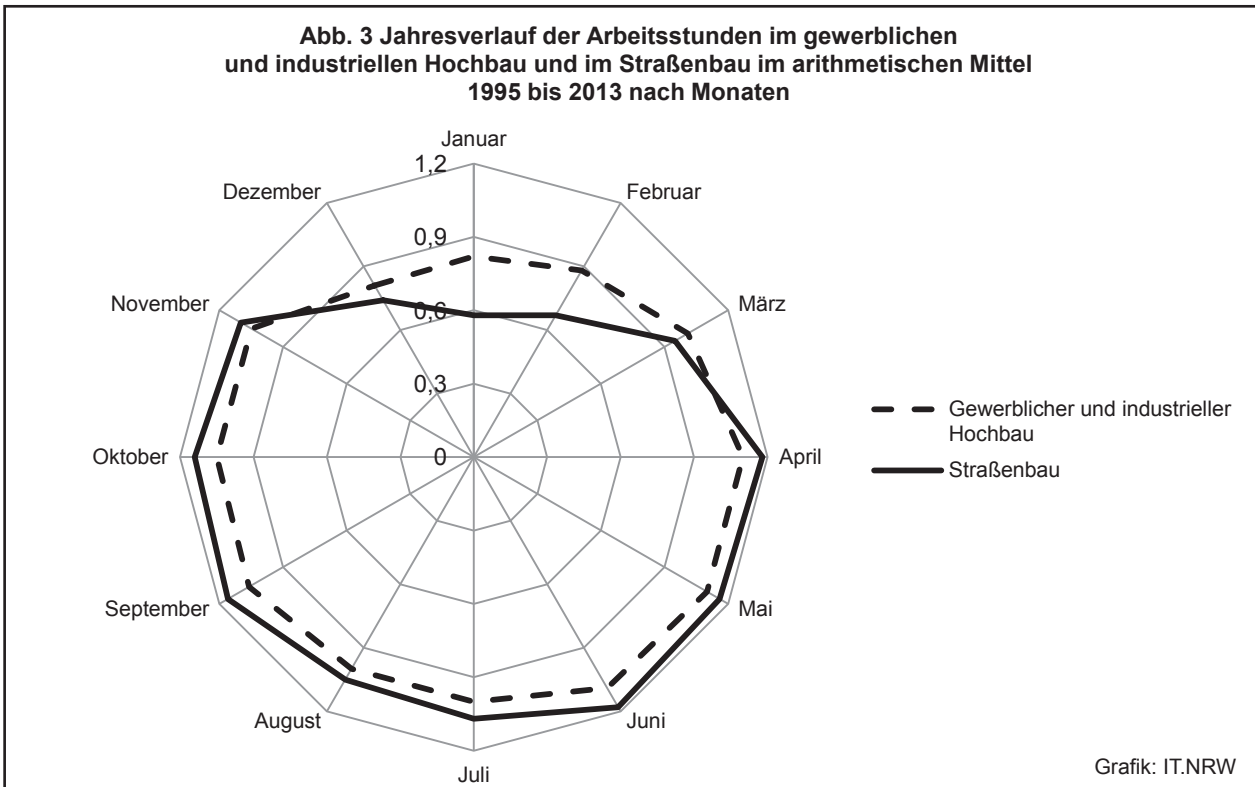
Abb. 3 Jahresverlauf der Arbeitsstunden im gewerblichen und industriellen Hochbau und im Straßenbau im arithmetischen Mittel 1995 bis 2013 nach Monaten

Januar
1,2
0,9
0,6
0,3
0
Februar
März
April
Mai
Juni
Juli
August
September
Oktober
November
Dezember

Gewerblicher und industrieller Hochbau
Straßenbau

Grafik: IT.NRW